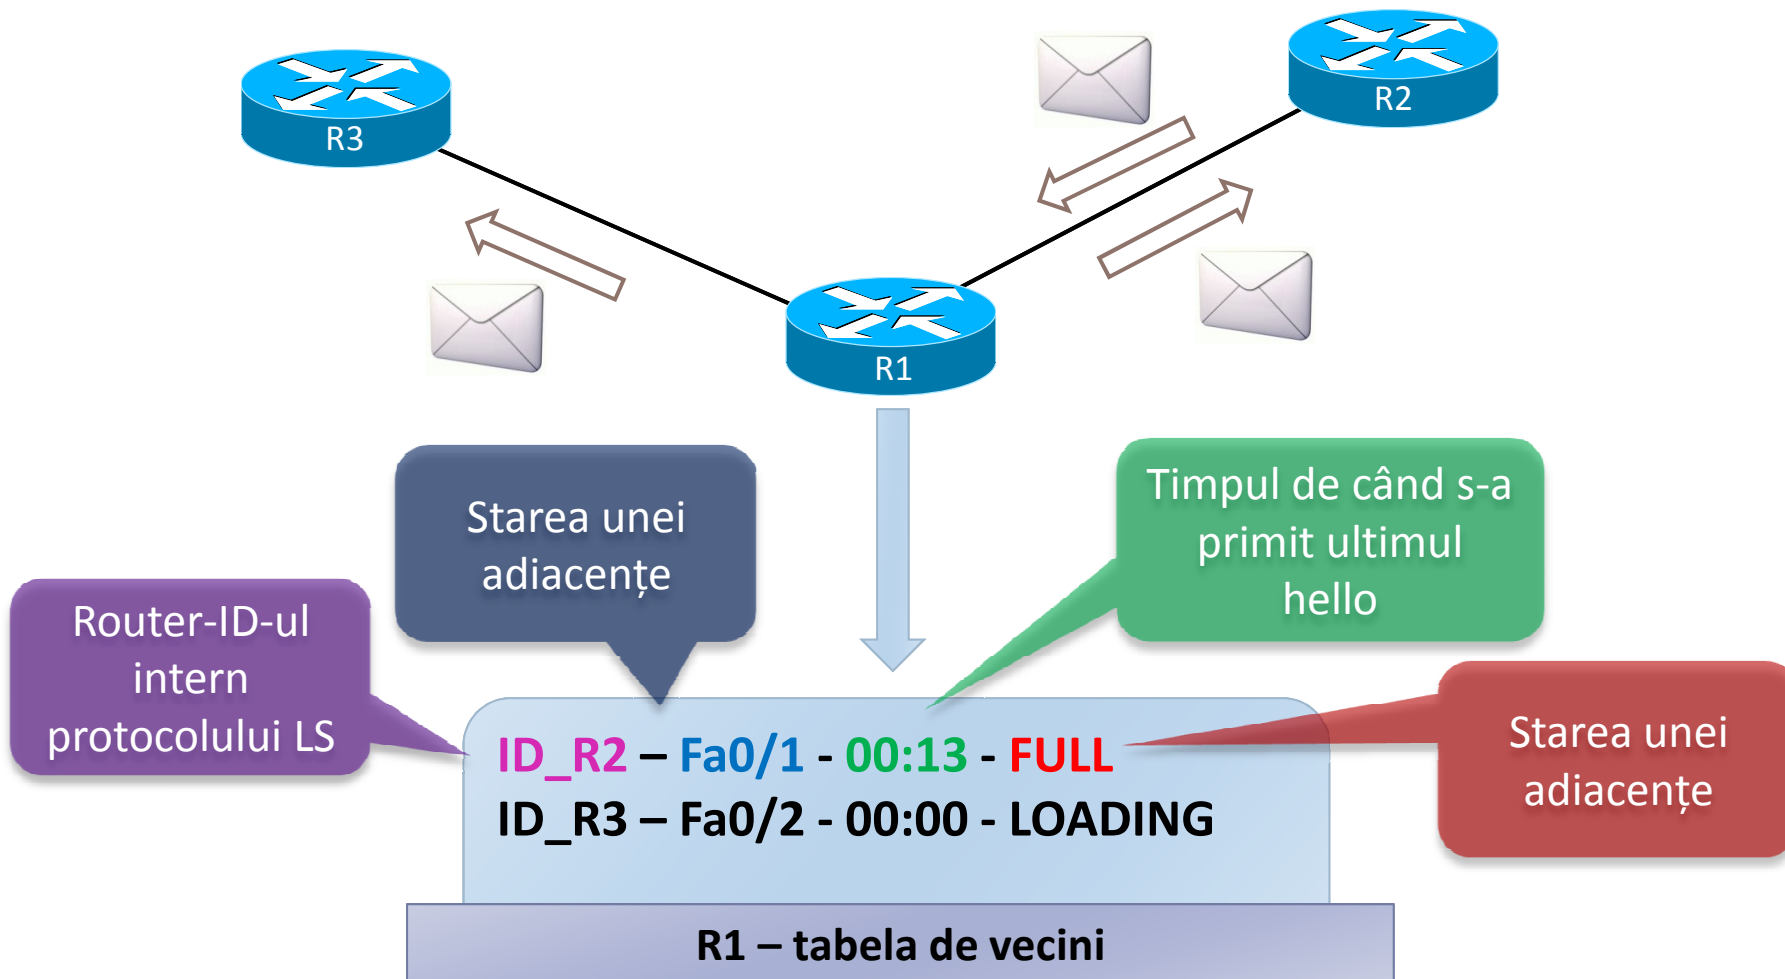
R3

R2

R1

Starea unei adiacențe

Timpul de când s-a primit ultimul hello

Router-ID-ul intern protocolului LS

ID_R2 – Fa0/1 - 00:13 - FULL
ID_R3 – Fa0/2 - 00:00 - LOADING

Starea unei adiacențe

R1 – tabela de vecini